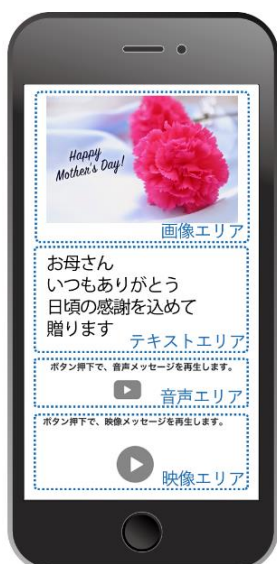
Happy Mother's Day!

画像エリア

お母さん
いつもありがとう
日頃の感謝を込めて
贈ります

テキストエリア

ボタン押下で、音声メッセージを再生します。

音声エリア

ボタン押下で、映像メッセージを再生します。

映像エリア